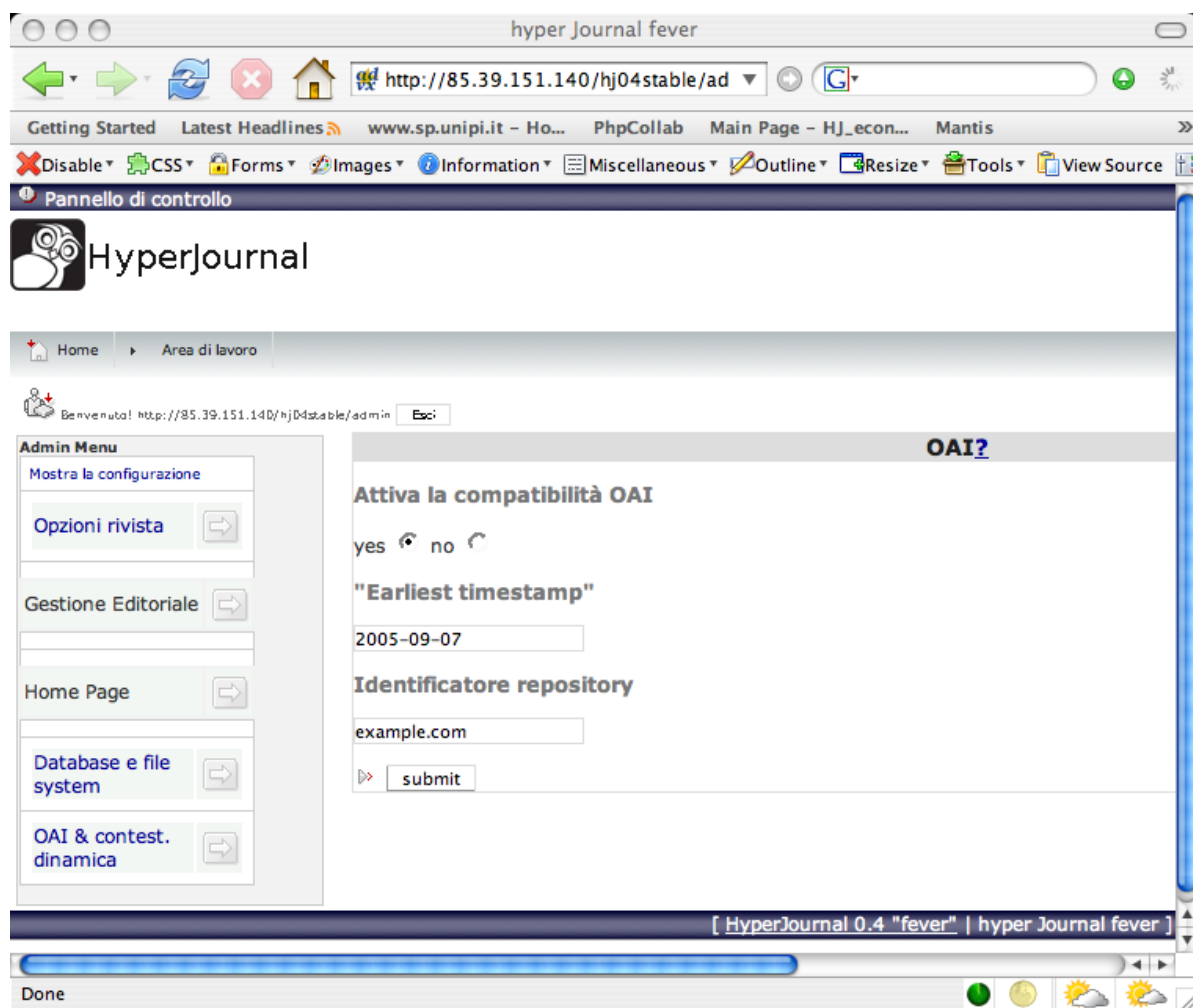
hyper Journal fever

http://85.39.151.140/hj04stable/ad

Getting Started Latest Headlines www.sp.unipi.it - Ho... PhpCollab Main Page - HJ_econ... Mantis

Disable CSS Forms Images Information Miscellaneous Outline Resize Tools View Source

Pannello di controllo

HyperJournal

Home Area di lavoro

Benvenuto! http://85.39.151.140/hj04stable/admin Esci

Admin Menu

Mostra la configurazione

Opzioni rivista

Gestione Editoriale

Home Page

Database e file system

OAI & contest. dinamica

OAI?

Attiva la compatibilità OAI

yes no

"Earliest timestamp"

2005-09-07

Identificatore repository

example.com

submit

[ HyperJournal 0.4 "fever" | hyper Journal fever ]

Done